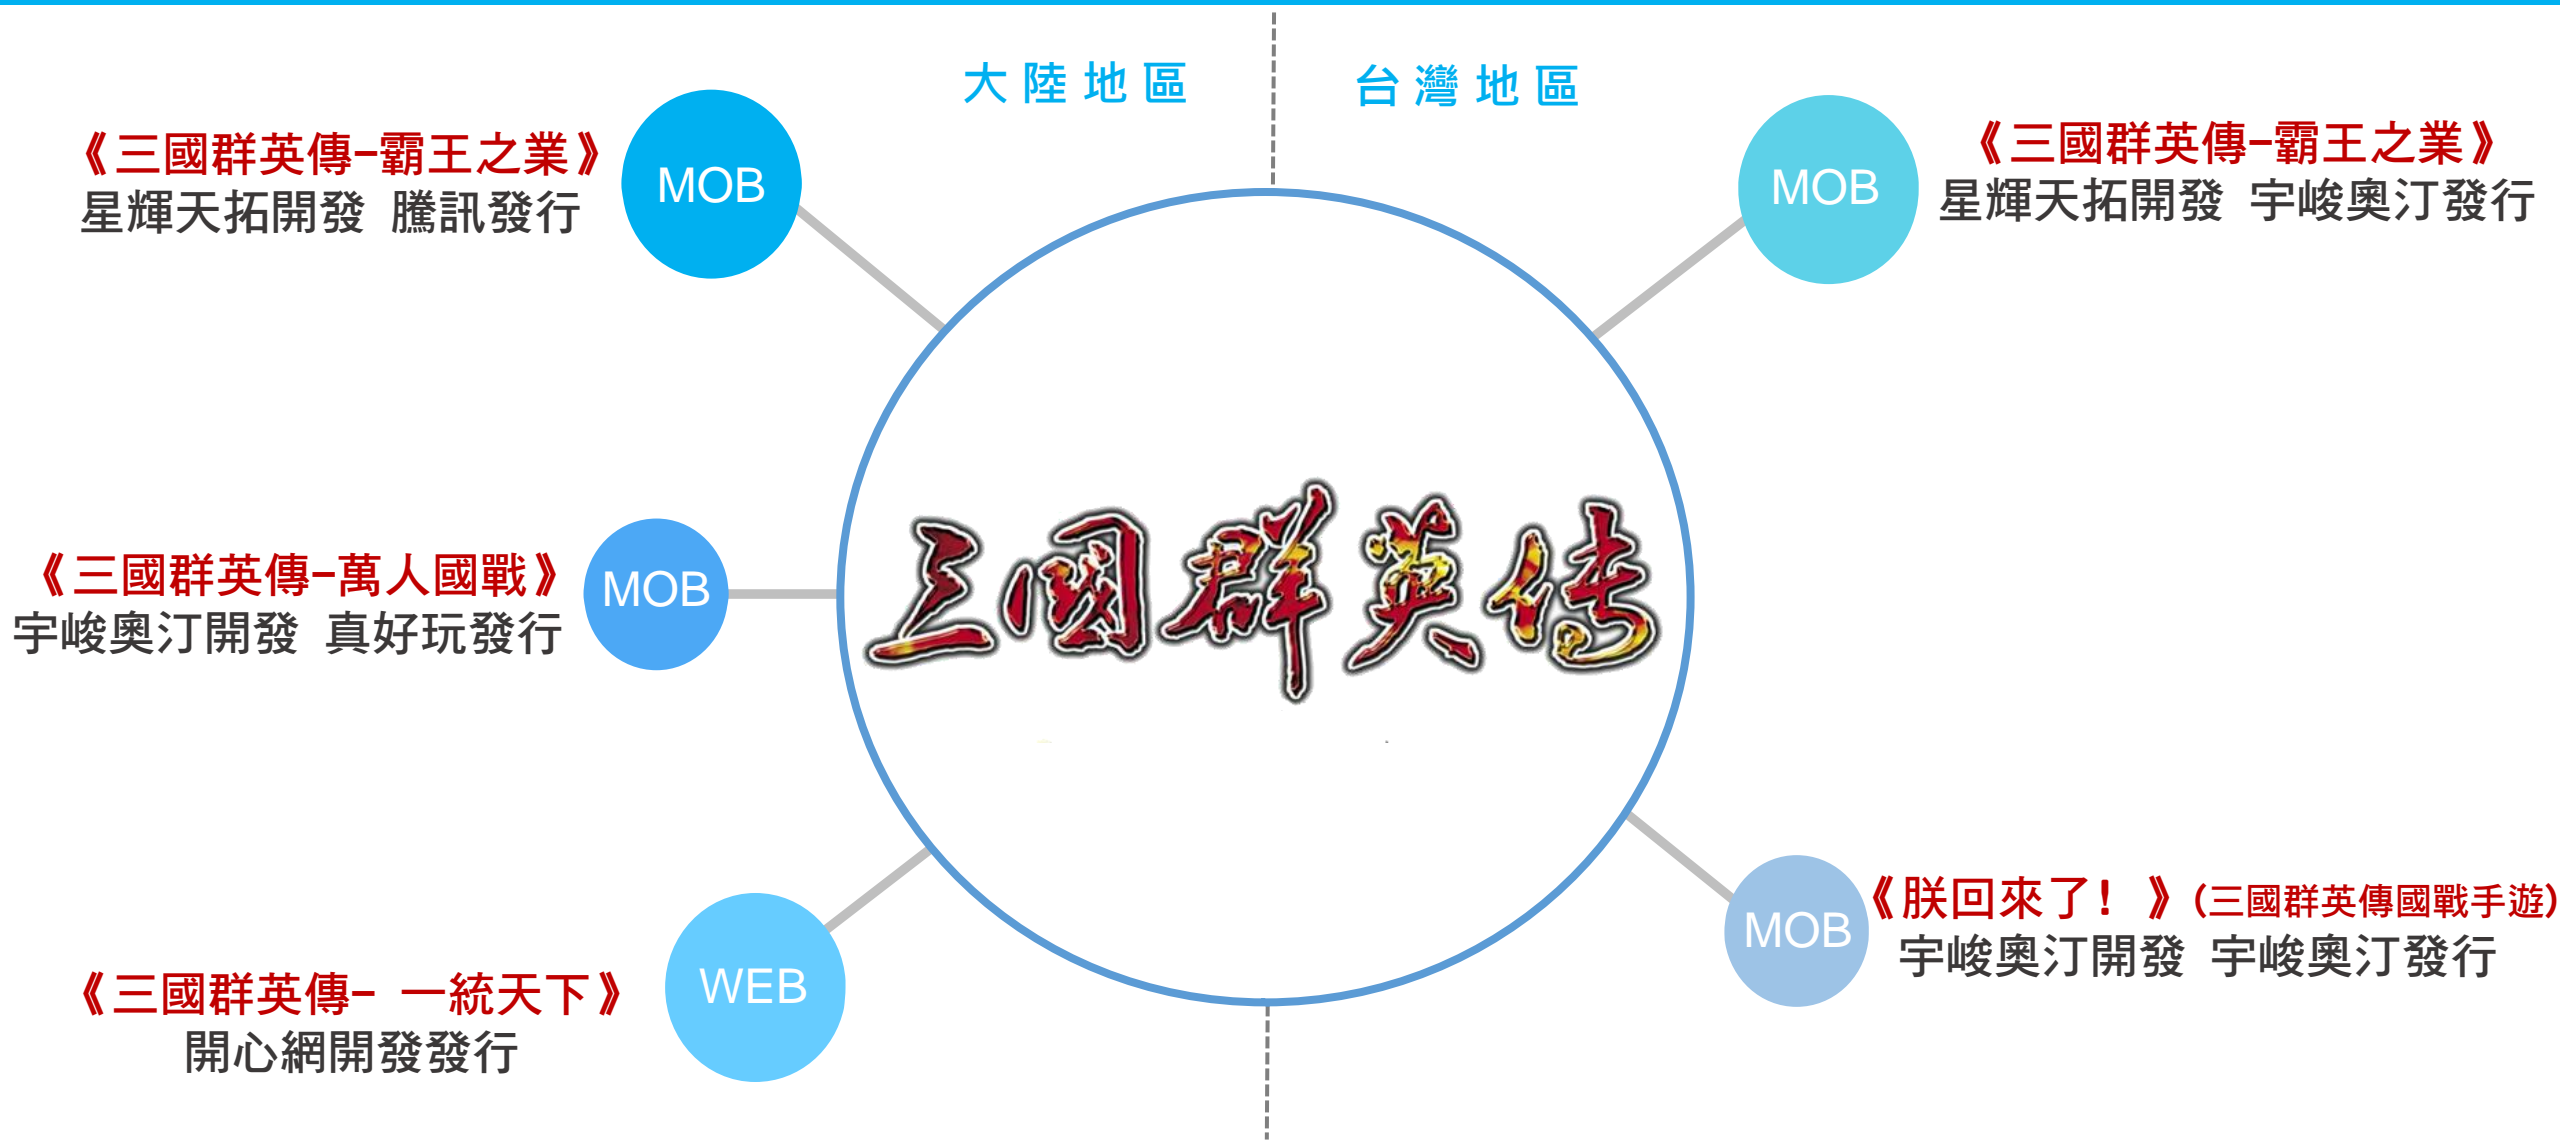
大陸地區

台灣地區

《三國群英傳-霸王之業》
星輝天拓開發 騰訊發行

MOB

MOB

《三國群英傳-霸王之業》
星輝天拓開發 宇峻奧汀發行

《三國群英傳-萬人國戰》
宇峻奧汀開發 真好玩發行

MOB

三國群英傳

《朕回來了！》(三國群英傳國戰手遊)
宇峻奧汀開發 宇峻奧汀發行

MOB

《三國群英傳- 一統天下》
開心網開發發行

WEB